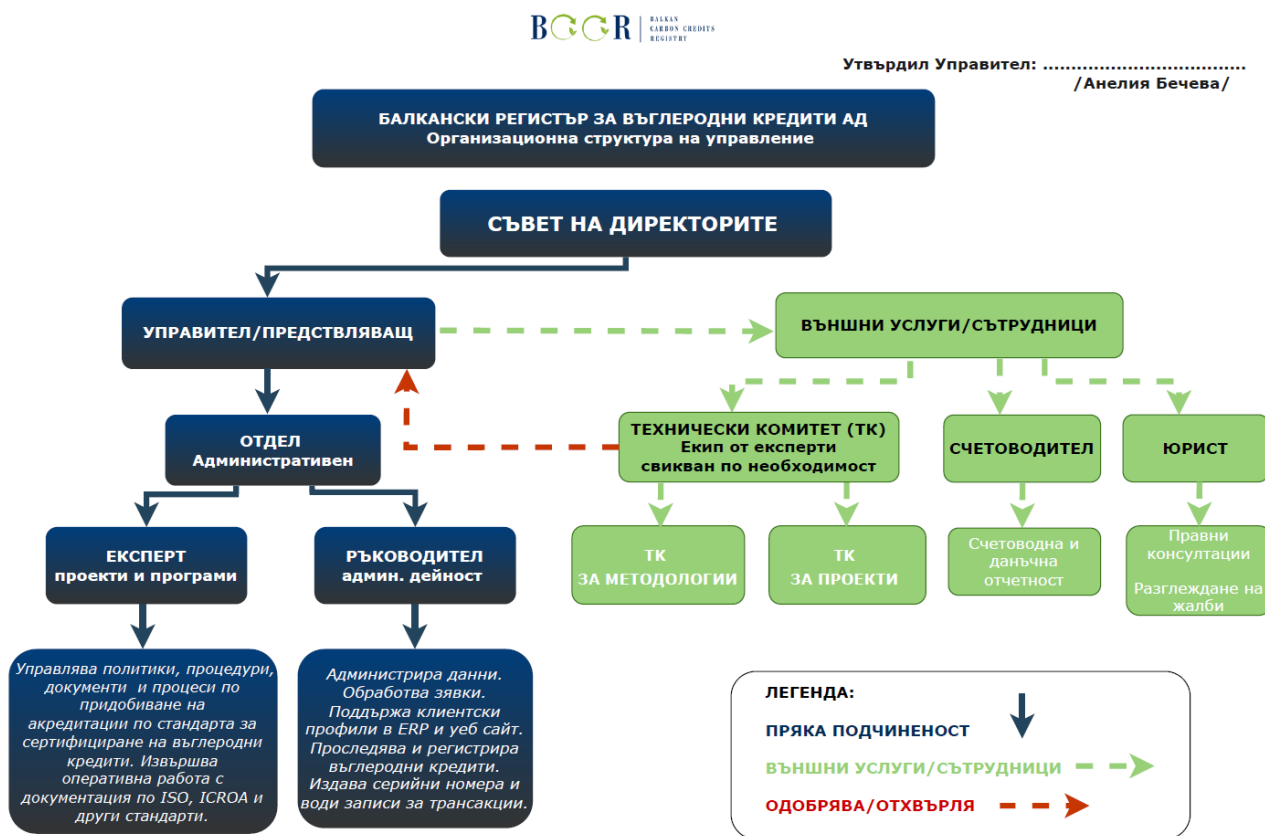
BCCR | BALKAN CARBON CREDITS REGISTRY

Утвърдил Управител: ..................................
/Анелия Бечева/

БАЛКАНСКИ РЕГИСТЪР ЗА ВЪГЛЕРОДНИ КРЕДИТИ АД
Организационна структура на управление

СЪВЕТ НА ДИРЕКТОРИТЕ

УПРАВИТЕЛ/ПРЕДСТВЛЯВАЩ

ВЪНШНИ УСЛУГИ/СЪТРУДНИЦИ

ОТДЕЛ
Административен

ТЕХНИЧЕСКИ КОМИТЕТ (ТК)
Екип от експерти
свикван по необходимост

СЧЕТОВОДИТЕЛ

ЮРИСТ

ЕКСПЕРТ
проекти и програми

РЪКОВОДИТЕЛ
админ. дейност

ТК
ЗА МЕТОДОЛОГИИ

ТК
ЗА ПРОЕКТИ

Счетоводна и данъчна отчетност

Правни консултации

Разглеждане на жалби

Управлява политики, процедури, документи и процеси по придобиване на акредитации по стандарта за сертифициране на въглеродни кредити. Извършва оперативна работа с документация по ISO, ICROA и други стандарти.

Администрира данни. Обработва зявки. Поддържа клиентски профили в ERP и уеб сайт. Проследява и регистрира въглеродни кредити. Издава серийни номера и води записи за трансакции.

ЛЕГЕНДА:
ПРЯКА ПОДЧИНЕНОСТ
ВЪНШНИ УСЛУГИ/СЪТРУДНИЦИ
ОДОБРЯВА/ОТХВЪРЛЯ